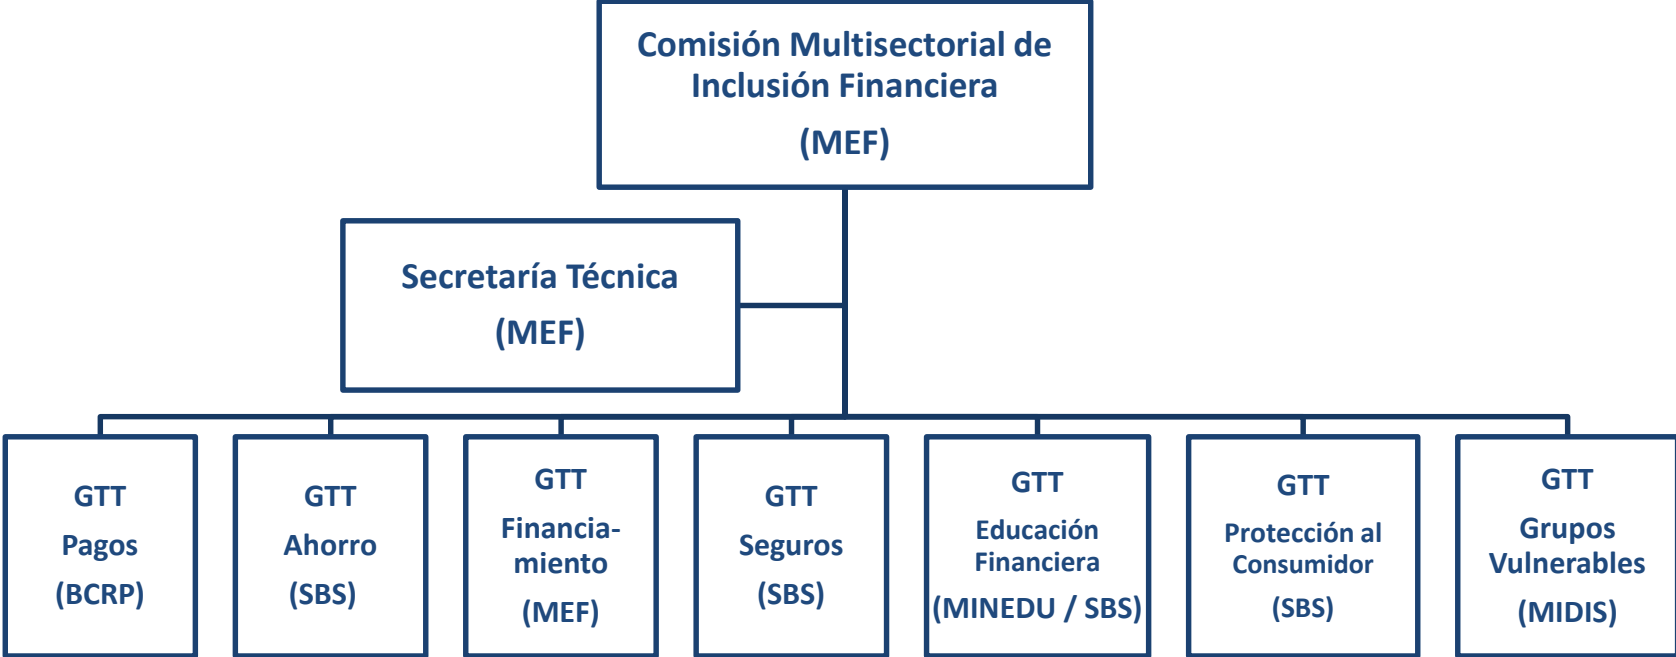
Comisión Multisectorial de Inclusión Financiera
(MEF)

Secretaría Técnica
(MEF)

GTT
Pagos
(BCRP)

GTT
Ahorro
(SBS)

GTT
Financiamiento
(MEF)

GTT
Seguros
(SBS)

GTT
Educación Financiera
(MINEDU / SBS)

GTT
Protección al Consumidor
(SBS)

GTT
Grupos Vulnerables
(MIDIS)